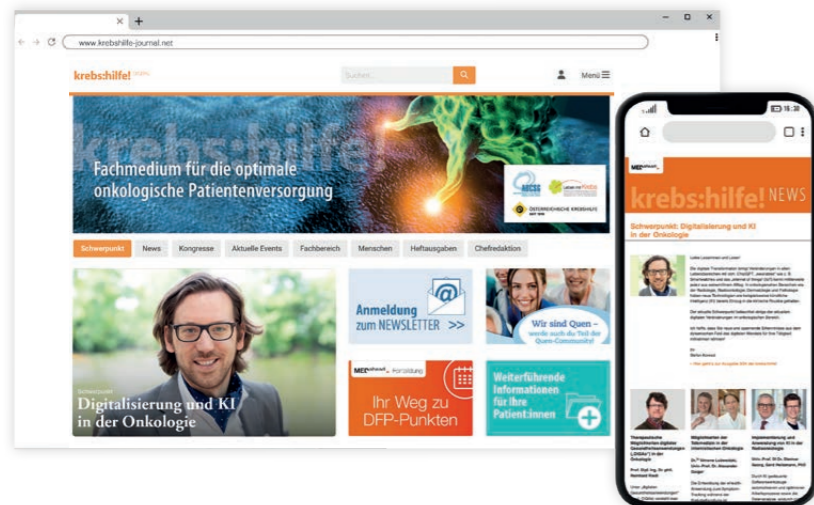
www.krebshilfe-journal.net

krebs:hilfe!

Suchen...

Menü

Fachmedium für die optimale onkologische Patientenversorgung

ÖSTERREICHISCHE KREBSHILFE

Schwerpunkt News Kongresse Aktuelle Events Fachbereich Menschen Heftausgaben Chefredaktion

Schwerpunkt
Digitalisierung und KI in der Onkologie

Anmeldung zum NEWSLETTER >>

Wir sind Quen – werde auch du Teil der Quen-Community!

MED Fortbildung
Ihr Weg zu DFP-Punkten

Weiterführende Informationen für Ihre Patient:innen

15:38

krebs:hilfe! NEWS

Schwerpunkt: Digitalisierung und KI in der Onkologie

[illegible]

Therapeutische Möglichkeiten digitaler Gesundheitsanwendungen („DiGA") in der Onkologie

Möglichkeiten der Telemedizin in der internistischen Onkologie

Implementierung und Anwendung von KI in der Radioonkologie